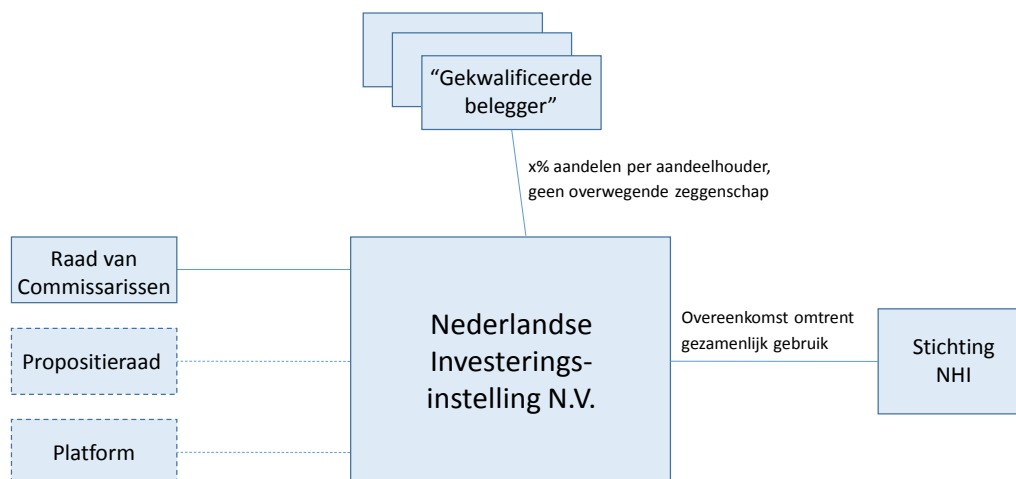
"Gekwalificeerde belegger"

x% aandelen per aandeelhouder, geen overwegende zeggenschap

Raad van Commissarissen

Propositieraad

Platform

Nederlandse Investerings-instelling N.V.

Overeenkomst omtrent gezamenlijk gebruik

Stichting NHI